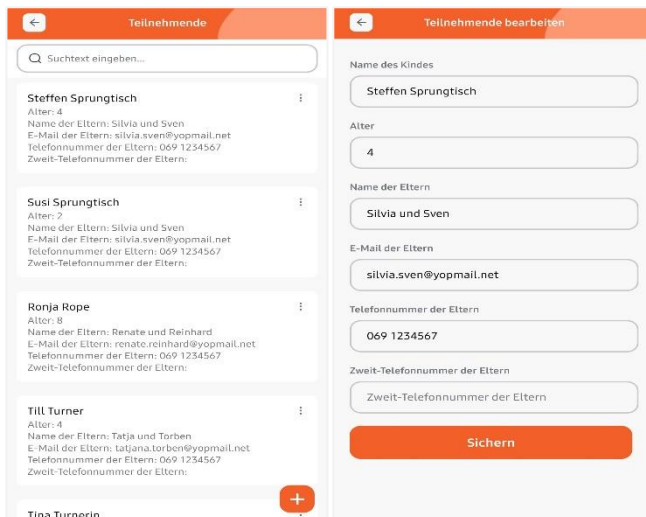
Teilnehmende

Suchtext eingeben...

Steffen Sprungtisch
Alter: 4
Name der Eltern: Silvia und Sven
E-Mail der Eltern: silvia.sven@yopmail.net
Telefonnummer der Eltern: 069 1234567
Zweit-Telefonnummer der Eltern:

Susi Sprungtisch
Alter: 2
Name der Eltern: Silvia und Sven
E-Mail der Eltern: silvia.sven@yopmail.net
Telefonnummer der Eltern: 069 1234567
Zweit-Telefonnummer der Eltern:

Ronja Rope
Alter: 8
Name der Eltern: Renate und Reinhard
E-Mail der Eltern: renate.reinhard@yopmail.net
Telefonnummer der Eltern: 069 1234567
Zweit-Telefonnummer der Eltern:

Till Turner
Alter: 4
Name der Eltern: Tatja und Torben
E-Mail der Eltern: tatjana.torben@yopmail.net
Telefonnummer der Eltern: 069 1234567
Zweit-Telefonnummer der Eltern:

Tina Turnerin

+

Teilnehmende bearbeiten

Name des Kindes
Steffen Sprungtisch

Alter
4

Name der Eltern
Silvia und Sven

E-Mail der Eltern
silvia.sven@yopmail.net

Telefonnummer der Eltern
069 1234567

Zweit-Telefonnummer der Eltern
Zweit-Telefonnummer der Eltern

Sichern